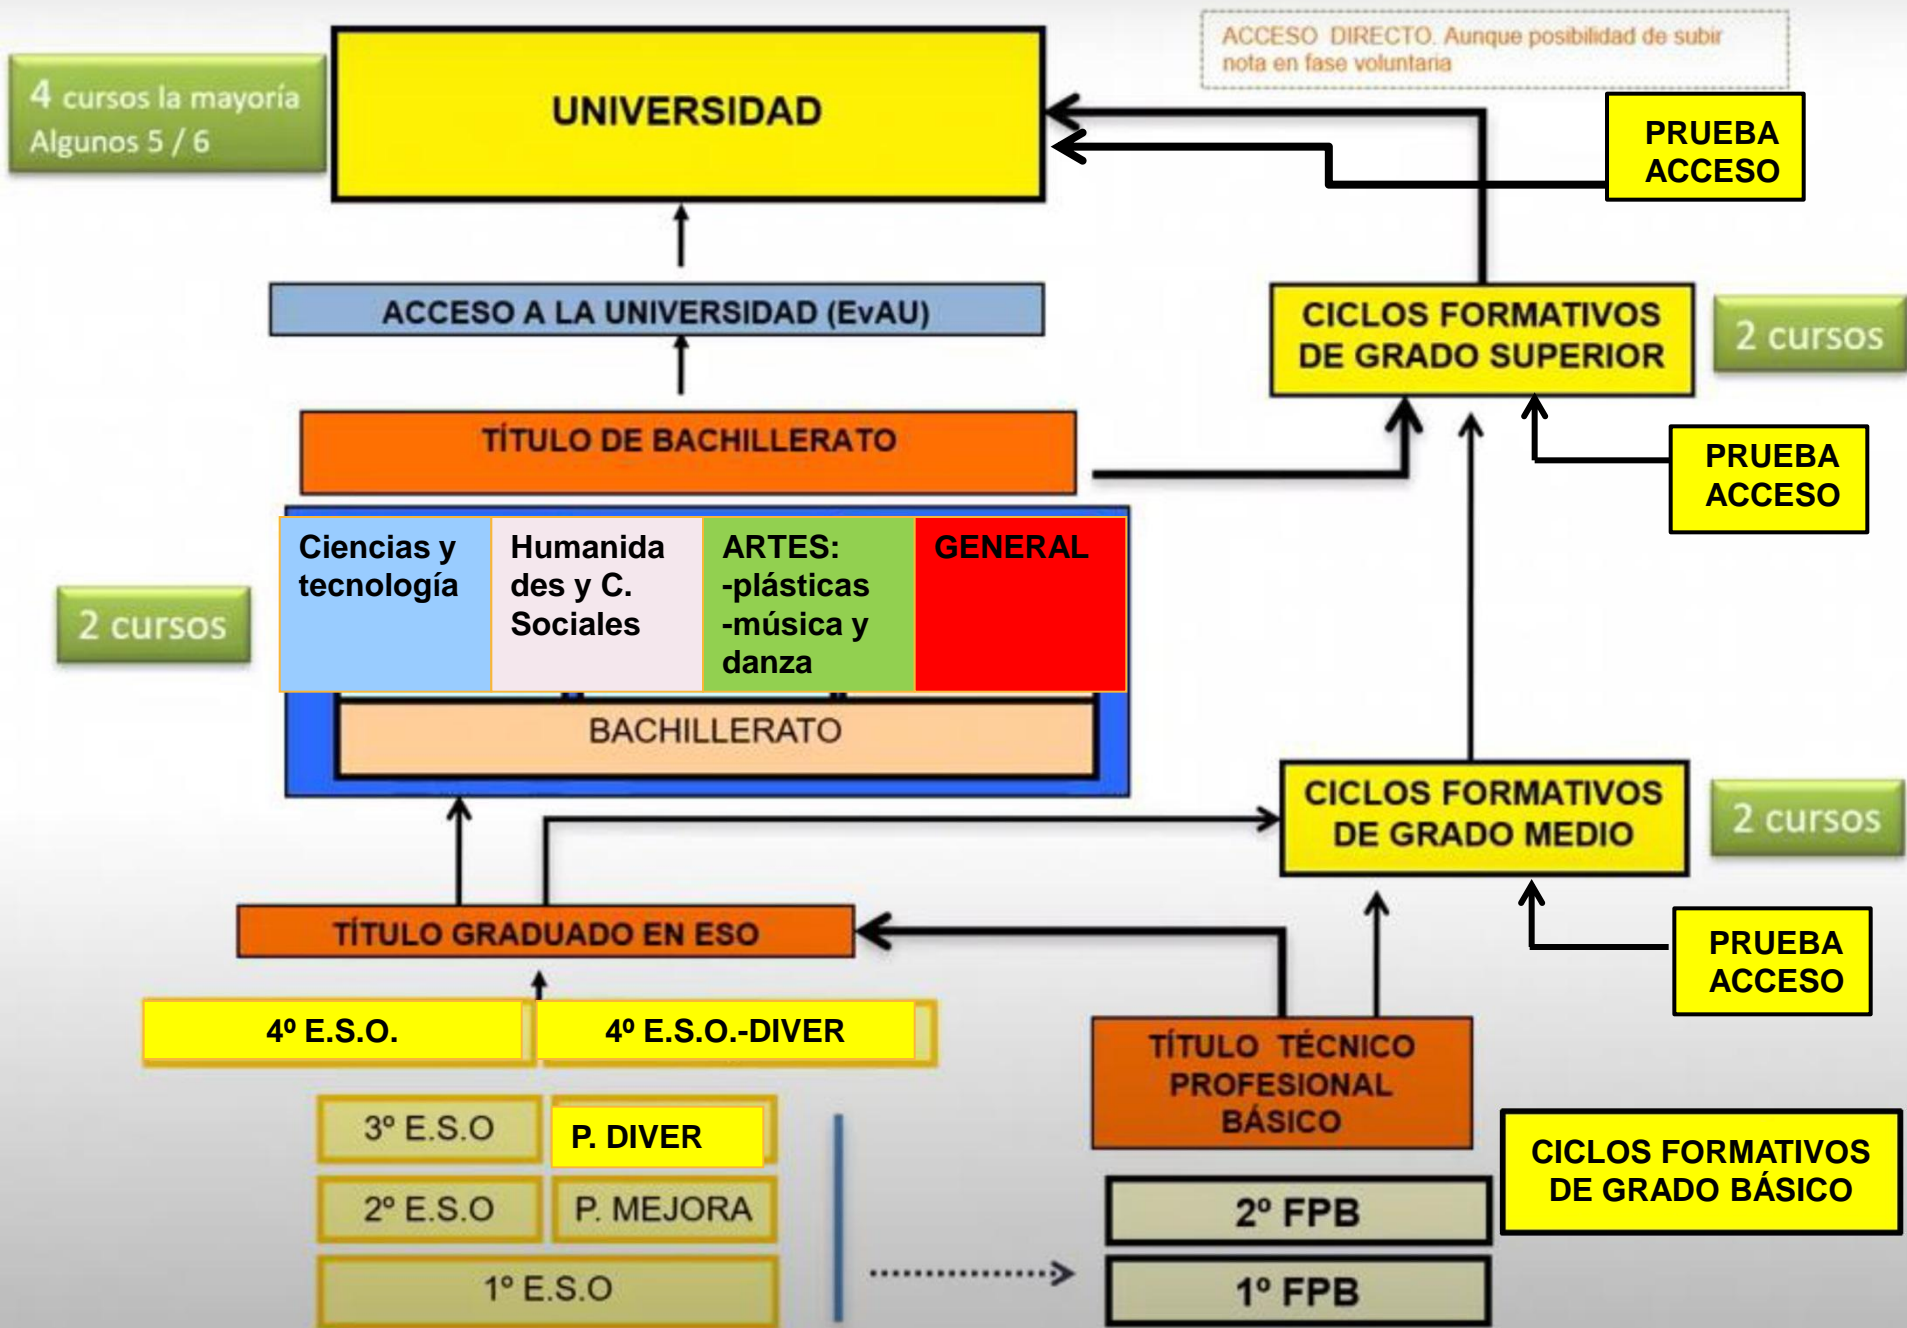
4 cursos la mayoría
Algunos 5 / 6

UNIVERSIDAD

ACCESO DIRECTO. Aunque posibilidad de subir nota en fase voluntaria

PRUEBA ACCESO

ACCESO A LA UNIVERSIDAD (EvAU)

CICLOS FORMATIVOS DE GRADO SUPERIOR

2 cursos

TÍTULO DE BACHILLERATO

PRUEBA ACCESO

2 cursos

| Ciencias y tecnología | Humanidades y C. Sociales | ARTES: -plásticas -música y danza | GENERAL |
|---|---|---|---|

BACHILLERATO

CICLOS FORMATIVOS DE GRADO MEDIO

2 cursos

TÍTULO GRADUADO EN ESO

PRUEBA ACCESO

4º E.S.O.

4º E.S.O.-DIVER

TÍTULO TÉCNICO PROFESIONAL BÁSICO

3º E.S.O

P. DIVER

CICLOS FORMATIVOS DE GRADO BÁSICO

2º E.S.O

P. MEJORA

2º FPB

1º E.S.O

1º FPB